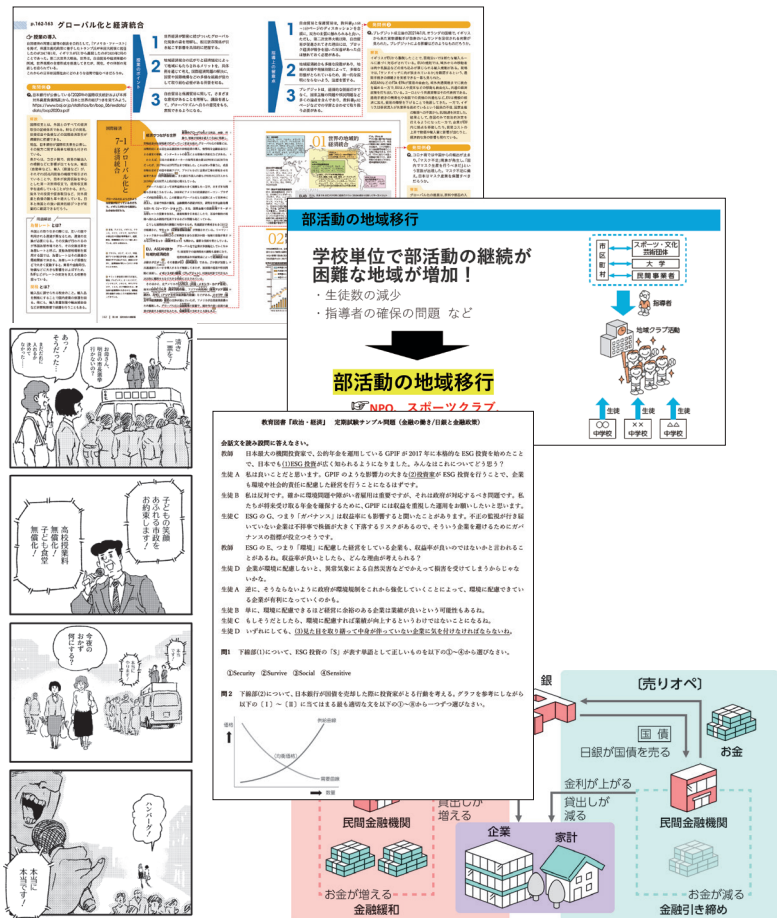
p.162-163 グローバル化と経済統合

7-1 グローバル化と経済統合

世界の地域的経済統合

部活動の地域移行

学校単位で部活動の継続が困難な地域が増加！

・生徒数の減少
・指導者の確保の問題 など

部活動の地域移行

NPO、スポーツクラブ、

市区町村

スポーツ・文化芸術団体

大学

民間事業者

指導者

地域クラブ活動

生徒

生徒

生徒

〇〇中学校

××中学校

△△中学校

あっ!? そうだった

お母さん、明日の授業参観来られる？

あー 行かないかなぁ…

清き一票を!

子どもの笑顔あふれる市政をお約束します!

高校授業料・給食費・子ども食堂無償化!

今夜のおかず何にする？

ハンバーグ!

本当に本当です!

教育図書『政治・経済』 定期試験サンプル問題（金融の働き/日銀と金融政策）

会話文を読み設問に答えなさい。

教師　日本最大の機関投資家で、公的年金を運用しているGPIFが2017年に本格的なESG投資を始めたことで、日本でも(1)ESG投資が広く知られるようになりました。みなさんはこれについてどう思う？

生徒A　私は良いことだと思います。GPIFのような影響力の大きな(2)投資家がESG投資を行うことで、企業も環境や社会的責任に配慮した経営を行うことになるはずです。

生徒B　私は反対です。確かに環境問題や障がい者雇用は重要ですが、それは政府が対応するべき問題です。私たちが将来受け取る年金を確保するために、GPIFには収益を重視した運用をお願いしたいと思います。

生徒C　ESGのG、つまり「ガバナンス」は収益率にも影響すると聞いたことがあります。不正の監視が行き届いていない企業は不祥事で株価が大きく下落するリスクがあるので、そういう企業を避けるためにガバナンスの指標が役立つそうです。

教師　ESGのE、つまり「環境」に配慮した経営をしている企業も、収益率が良いのではないかと言われることがあるね。収益率が良いとしたら、どんな理由が考えられる？

生徒D　企業が環境に配慮しないと、異常気象による自然災害などでかえって損害を受けてしまうからじゃないかな。

生徒A　逆に、そうならないように政府が環境規制をこれから強化していくことによって、環境に配慮できている企業が有利になっていくのかも。

生徒B　単に、環境に配慮できるほど経営に余裕のある企業は業績が良いという可能性もあるね。

生徒C　もしそうだとしたら、環境に配慮すれば業績が向上するというわけではないことになるね。

生徒D　いずれにしても、(3)見た目を取り繕って中身が伴っていない企業に気を付けなければならないね。

問1　下線部(1)について、ESG投資の「S」が表す単語として正しいものを以下の①～④から選びなさい。

①Security　②Survive　③Social　④Sensitive

問2　下線部(2)について、日本銀行が国債を売却した際に投資家がとる行動を考える。グラフを参考にしながら以下の［I］～［II］に当てはまる最も適切な文を以下の①～⑥から一つずつ選びなさい。

価格

供給曲線

需要曲線

(均衡価格)

数量

銀

〔売りオペ〕

国債

日銀が国債を売る

お金

金利が上がる

貸出しが減る

貸出しが増える

民間金融機関

民間金融機関

企業

家計

お金が増える

お金が減る

金融緩和

金融引き締め